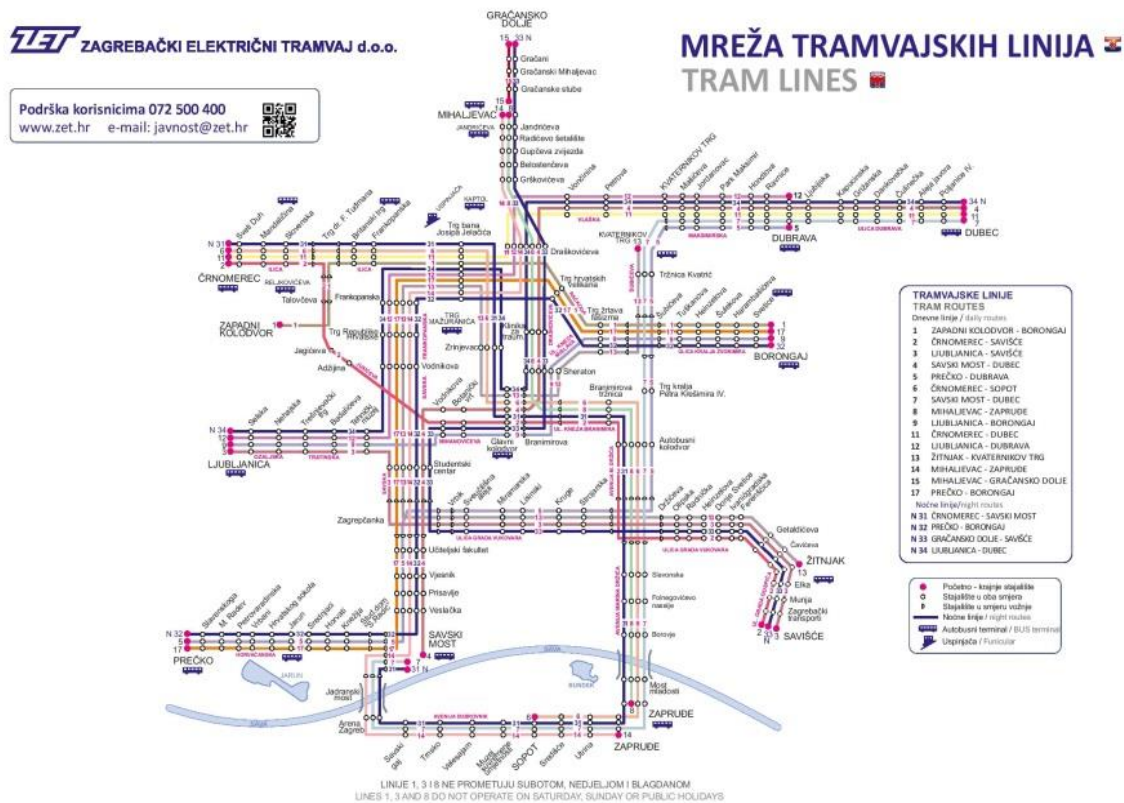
ZET ZAGREBAČKI ELEKTRIČNI TRAMVAJ d.o.o.

MREŽA TRAMVAJSKIH LINIJA
TRAM LINES

Podrška korisnicima 072 500 400
www.zet.hr e-mail: javnost@zet.hr

GRAČANSKO DOLJE
15 33 N
Gračani
Gračanski Mihaljevac
Gračanske stube
MIHALJEVAC
Jandrićeva
Radićevo šetalište
Gupčeva zvijezda
Belostenčeva
Grškovićeva
Voćarska
Petrova
KVATERNIKOV TRG
Maksimir
Jordanovac
Park Maksimir
Hondlova
Ravnice
Ljubijska
Kapucinska
Grižanska
Dankovečka
Čulinečka
Alaja Javora
Poljanice IV.
34 N
DUBRAVA
DUBEC
Draškovićeva
KVATERNIKOV TRG
Tržnica Kvatrić
Trg hrvatskih velikana
Trg žrtava fašizma
Šubićeva
Tušanova
Heinzelova
Švarcova
Harambašićeva
Svetice
BORONGAJ
Sheraton
Branimirova tržnica
Trg kralja Petra Krešimira IV.
Branimirova
Autobusni kolodvor
Svetog Duha
Mandaličina
Slovenska
Trg dr. F. Tuđmana
Britanski trg
Frankopanska
Trg bana Josipa Jelačića
KAPTOL
Uspinjača
N 31
6
11
2
ČRNOMEREC
ILICA
Talovčeva
Frankopanska
ZAPADNI KOLODVOR
Trg Republike Hrvatske
Jagićeva
Adžijina
Zrinjevac
Vodnikova
Botanički vrt
Glavni kolodvor
N 34
12
14
4
LJUBLJANICA
Selska
Nehajska
Trešnjevački trg
Badalićeva
Tehnički muzej
Studentski centar
Zagrepčanka
Učiteljski fakultet
Vjesnik
Prisavlje
Veslačka
Utrina
Savska
Miramarska
Lisinski
Kruge
Strojarska
Držićeva
Ožegova
Ronjgova
Heinzelova
Donje Svetice
Ferenščica
Getaldićeva
Čavićeva
ŽITNJAK
13
Elka
Munja
Zagrebački transporti
N 32
5
17
PREČKO
Slavonska
Siget
Savski most
SAVSKI MOST
Slavonska
Folnegovićevo naselje
Borovje
Most mladosti
ZAPRUĐE
N 33
2
3
SAVIŠĆE
JARUN
Jadranski most
Arena Zagreb
Savski gaj
Trnsko
Veleučilište
Muzej suvremene umjetnosti
SOPOT
Sredjiče
Utrina
ZAPRUĐE
SUNDERI

TRAMVAJSKE LINIJE
TRAM ROUTES
Dnevne linije / daily routes
1 ZAPADNI KOLODVOR - BORONGAJ
2 ČRNOMEREC - SAVIŠĆE
3 LJUBLJANICA - SAVIŠĆE
4 SAVSKI MOST - DUBEC
5 PREČKO - DUBRAVA
6 ČRNOMEREC - SOPOT
7 SAVSKI MOST - DUBEC
8 MIHALJEVAC - ZAPRUĐE
9 LJUBLJANICA - BORONGAJ
11 ČRNOMEREC - DUBEC
12 LJUBLJANICA - DUBRAVA
13 ŽITNJAK - KVATERNIKOV TRG
14 MIHALJEVAC - ZAPRUĐE
15 MIHALJEVAC - GRAČANSKO DOLJE
17 PREČKO - BORONGAJ
Noćne linije / night routes
N 31 ČRNOMEREC - SAVSKI MOST
N 32 PREČKO - BORONGAJ
N 33 GRAČANSKO DOLJE - SAVIŠĆE
N 34 LJUBLJANICA - DUBEC

Početno - krajnje stajalište
Stajalište u oba smjera
Stajalište u smjeru vožnje
Noćne linije / night routes
Autobusni terminal / BUS terminal
Uspinjača / Funicular

LINIJE 1, 3 I 8 NE PROMETUJU SUBOTOM, NEDJELJOM I BLAGDANOM
LINES 1, 3 AND 8 DO NOT OPERATE ON SATURDAY, SUNDAY OR PUBLIC HOLIDAYS